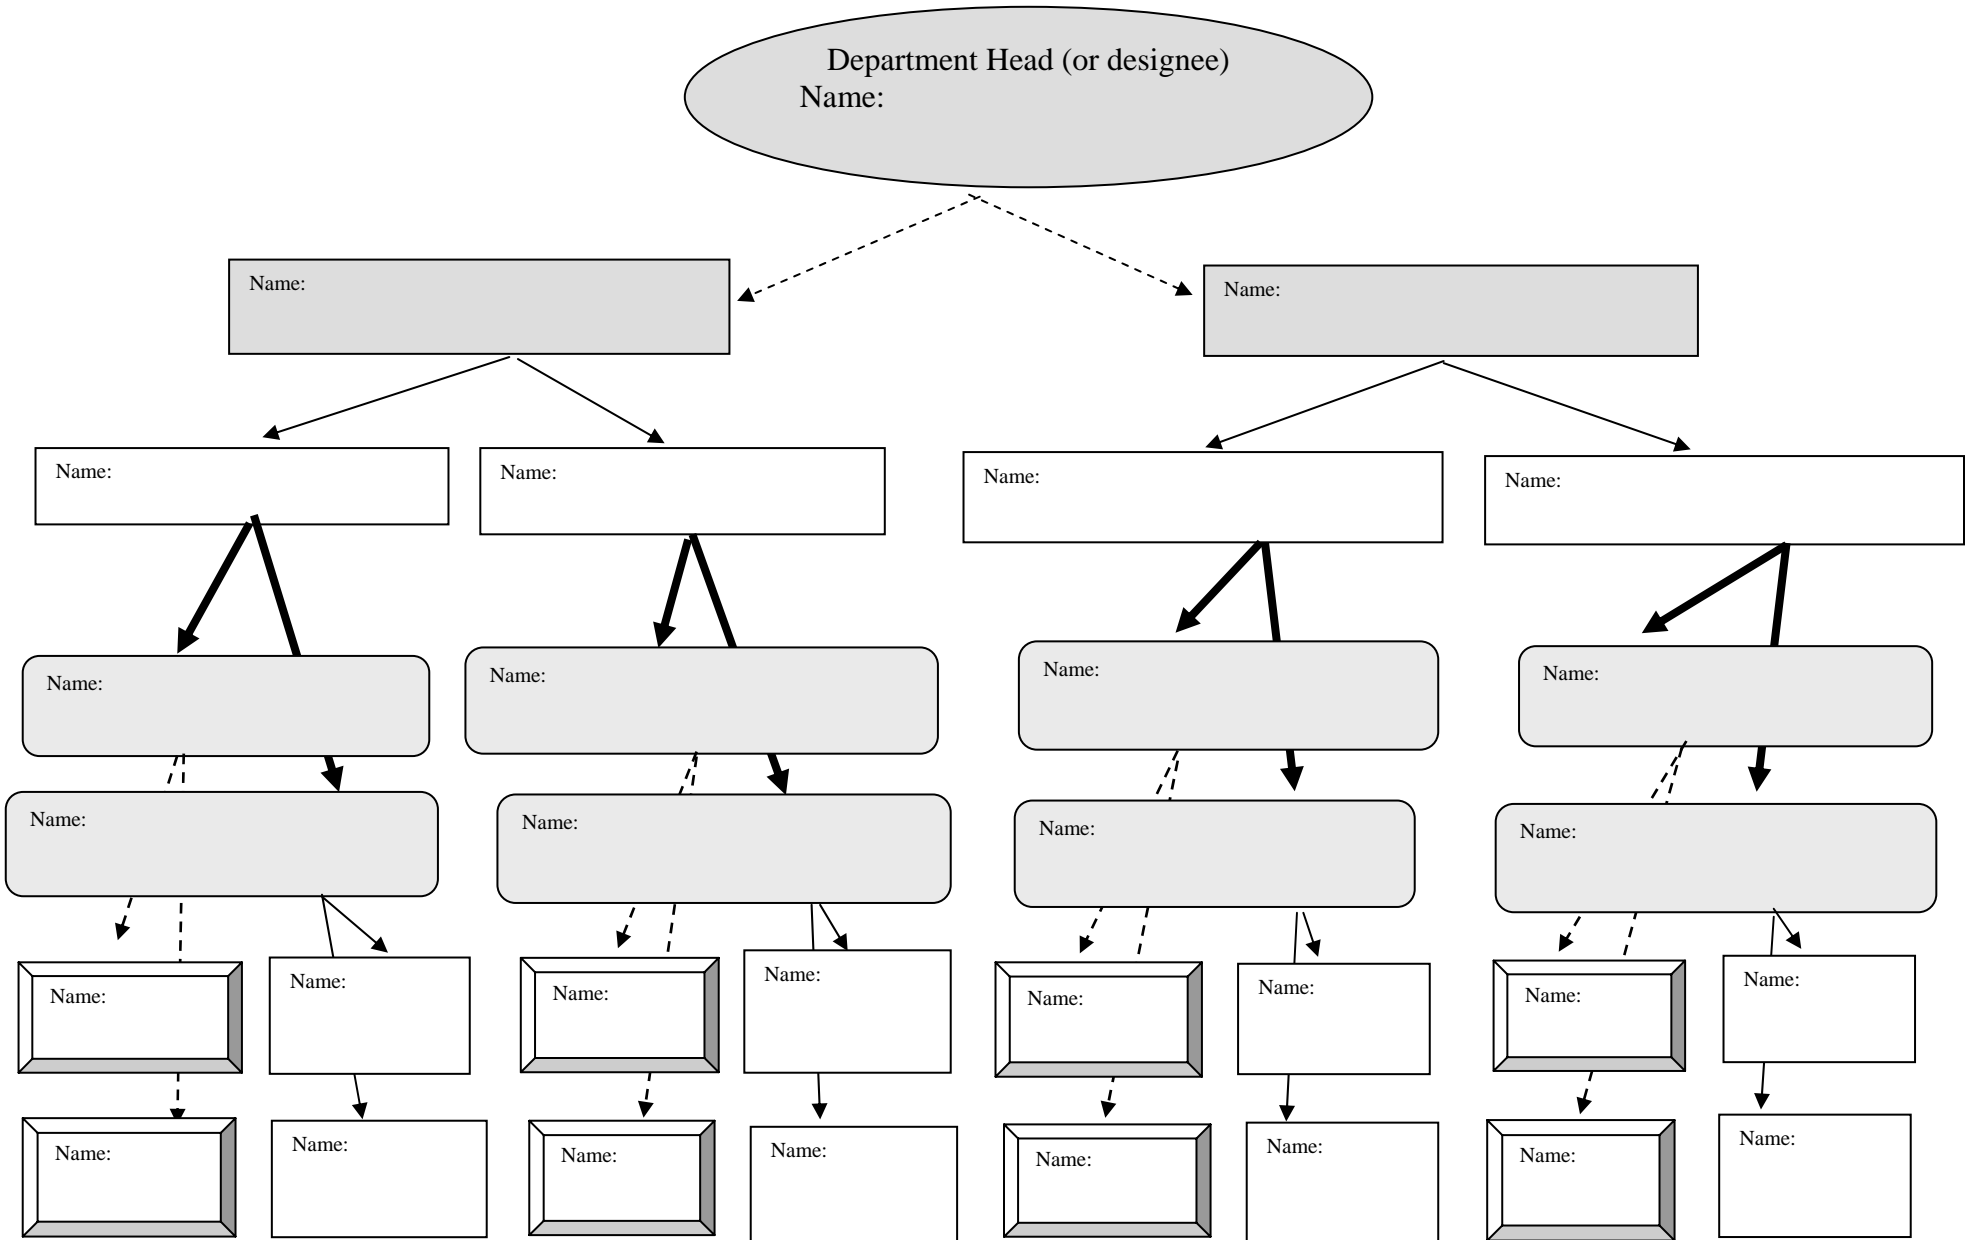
Department Head (or designee)
Name:

Name:

Name:

Name:

Name:

Name:

Name:

Name:

Name:

Name:

Name:

Name:

Name:

Name:

Name:

Name:

Name:

Name:

Name:

Name:

Name:

Name:

Name:

Name:

Name:

Name:

Name:

Name:

Name:

Name:

Name: